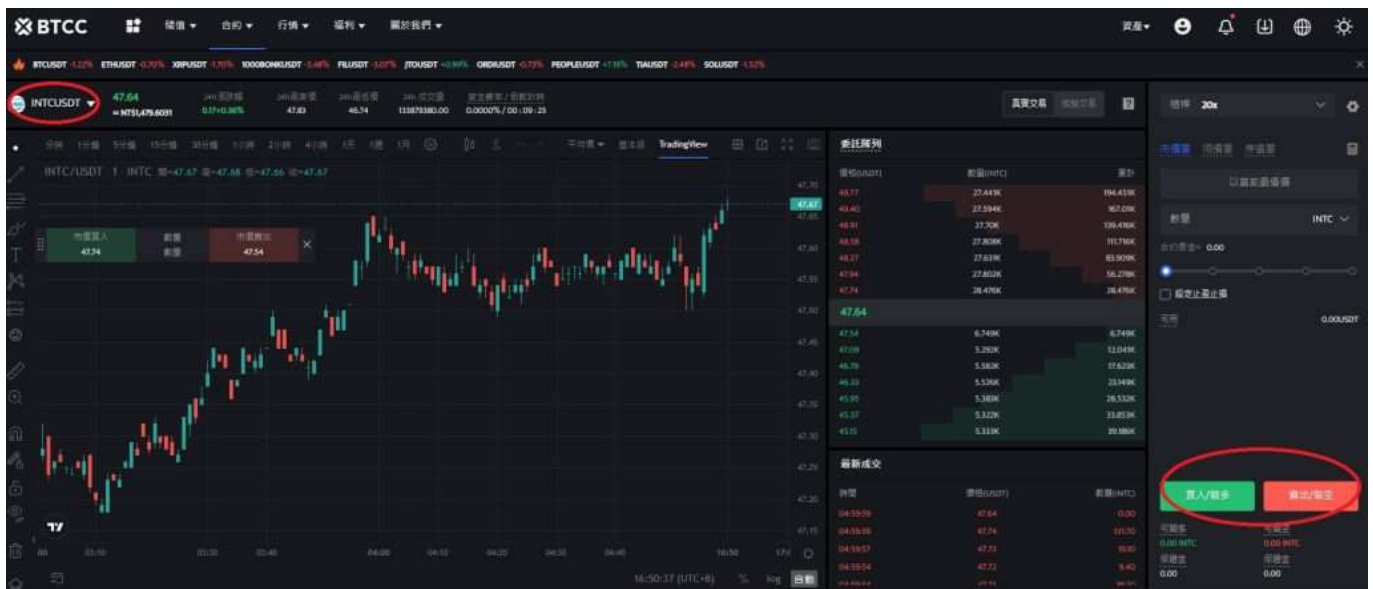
BTCC 儲值 合約 行情 福利 關於我們 資產

BTCUSDT -1.22% ETHUSDT -0.70% XRPUSDT -1.70% 1000BONKUSDT -3.48% FILUSDT -3.07% JTOUSDT +0.99% ORDIUSDT -0.73% PEOPLEUSDT +7.16% TIAUSDT -2.48% SOLUSDT -1.52%

INTCUSDT 47.64 ≈ NT$1,479.6031 24h漲跌幅 0.17+0.36% 24h最高價 47.83 24h最低價 46.74 24h成交額 133879380.00 資金費率 / 倒數計時 0.0000% / 00 : 09 : 25

真實交易 模擬交易

槓桿 20x

市價單 限價單 計畫單

以當前最優價

數量 INTC

合約價值≈ 0.00

設定止盈止損

可用 0.00USDT

分時 1分鐘 5分鐘 15分鐘 30分鐘 1小時 2小時 4小時 1天 1週 1月 平均價 基本版 TradingView

INTC/USDT · 1 · INTC 開=47.67 高=47.68 低=47.66 收=47.67

市價買入 47.74 數量 數量 市價賣出 47.54

47.70 47.67 47.65 47.60 47.55 47.50 47.45 47.40 47.35 47.30 47.25 47.20 47.15

00 03:10 03:30 03:40 04:00 04:10 04:20 04:30 04:40 16:50 17/

16:50:37 (UTC+8) % log 自動

委託隊列

價格(USDT) 數量(INTC) 累計

| 價格(USDT) | 數量(INTC) | 累計 |
|---|---|---|
| 48.77 | 27.443K | 194.451K |
| 48.40 | 27.594K | 167.01K |
| 48.91 | 27.70K | 139.416K |
| 48.58 | 27.808K | 111.716K |
| 48.27 | 27.63K | 83.909K |
| 47.94 | 27.802K | 56.278K |
| 47.74 | 28.476K | 28.476K |
| 47.64 | | |
| 47.54 | 6.749K | 6.749K |
| 47.08 | 5.292K | 12.041K |
| 46.78 | 5.582K | 17.623K |
| 46.33 | 5.526K | 23.149K |
| 45.95 | 5.383K | 28.532K |
| 45.37 | 5.322K | 33.853K |
| 45.15 | 5.333K | 39.186K |

最新成交

時間 價格(USDT) 數量(INTC)

| 時間 | 價格(USDT) | 數量(INTC) |
|---|---|---|
| 04:59:59 | 47.64 | 0.00 |
| 04:59:58 | 47.74 | 115.70 |
| 04:59:57 | 47.73 | 99.80 |
| 04:59:54 | 47.72 | 9.40 |

買入/做多 賣出/做空

可開多 0.00 INTC 可開空 0.00 INTC
保證金 0.00 保證金 0.00